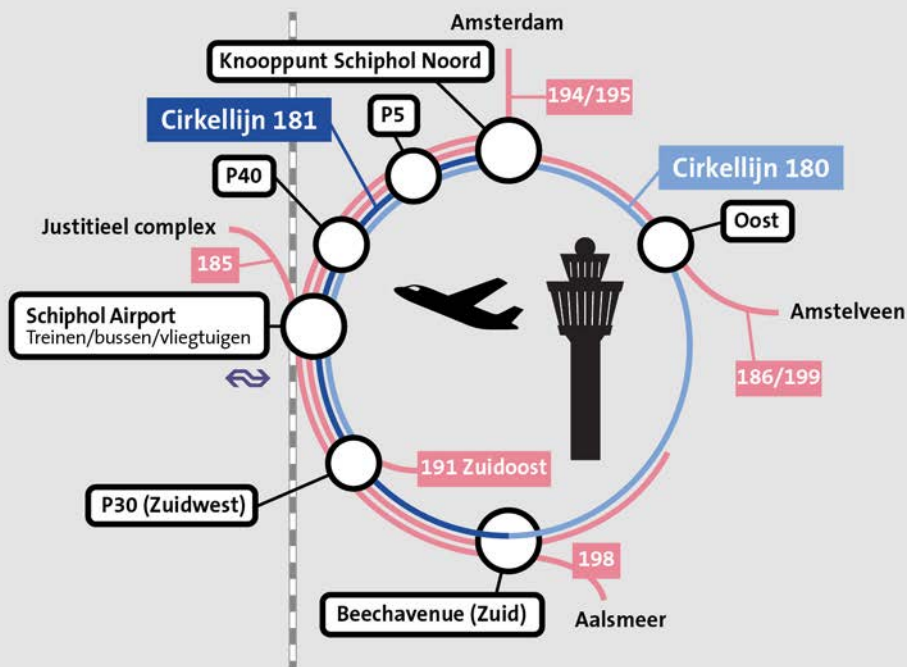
Amsterdam

Knooppunt Schiphol Noord

194/195

Cirkellijn 181

P5

Cirkellijn 180

P40

Oost

Justitieel complex

185

Schiphol Airport
Treinen/bussen/vliegtuigen

Amstelveen

186/199

191 Zuidoost

P30 (Zuidwest)

198

Beechavenue (Zuid)

Aalsmeer